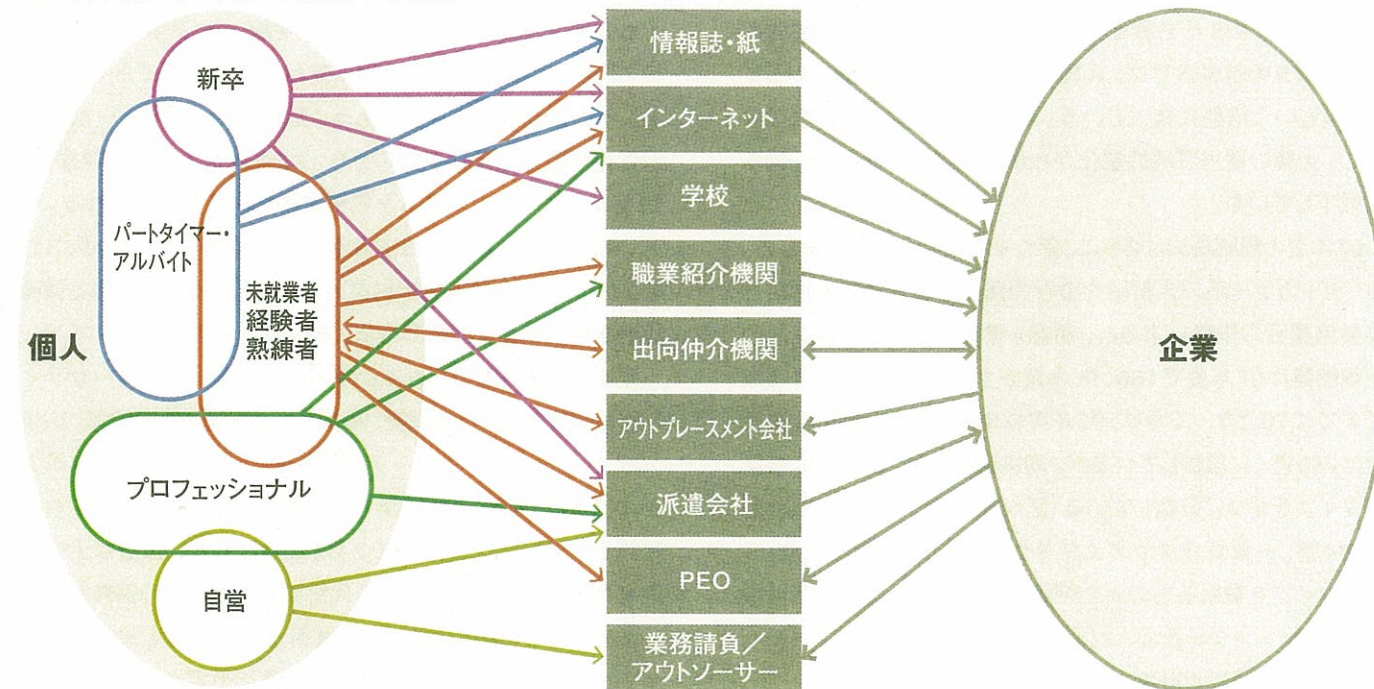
新卒

パートタイマー・アルバイト

未就業者
経験者
熟練者

個人

プロフェッショナル

自営

情報誌・紙

インターネット

学校

職業紹介機関

出向仲介機関

アウトプレースメント会社

派遣会社

PEO

業務請負／アウトソーサー

企業